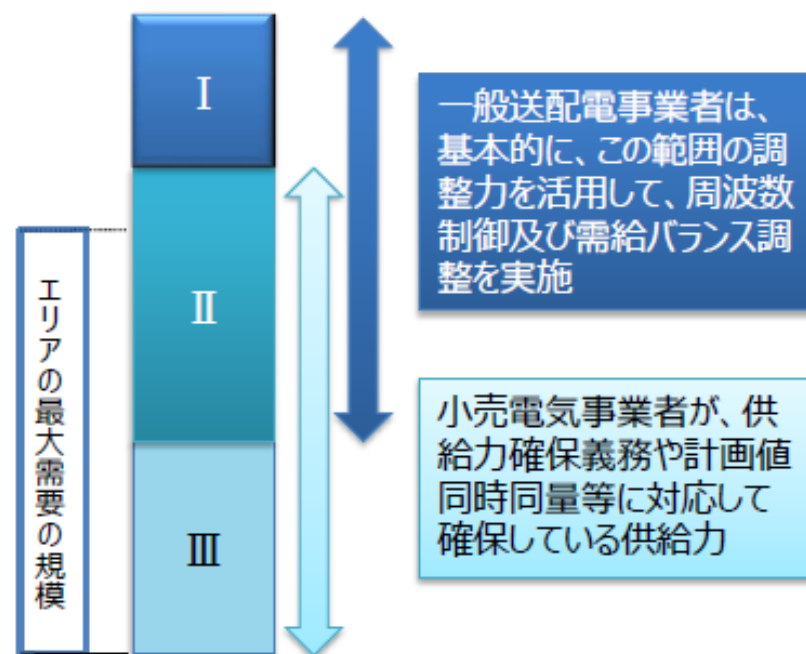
エリアの最大需要の規模

I

II

III

一般送配電事業者は、基本的に、この範囲の調整力を活用して、周波数制御及び需給バランス調整を実施

小売電気事業者が、供給力確保義務や計画値同時同量等に対応して確保している供給力